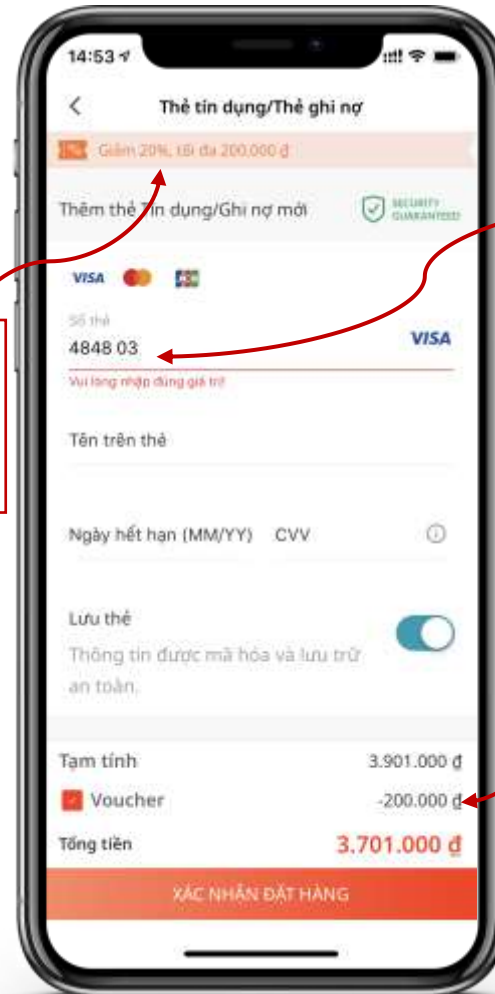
14:53

Thẻ tín dụng/Thẻ ghi nợ

Giảm 20%, tối đa 200.000 đ

Thêm thẻ Tín dụng/Ghi nợ mới

SECURITY GUARANTEED

VISA

Số thẻ

4848 03

VISA

Vui lòng nhập đúng giá trị

Tên trên thẻ

Ngày hết hạn (MM/YY)

CVV

Lưu thẻ

Thông tin được mã hóa và lưu trữ an toàn.

Tạm tính

3.901.000 đ

Voucher

-200.000 đ

Tổng tiền

3.701.000 đ

XÁC NHẬN ĐẶT HÀNG